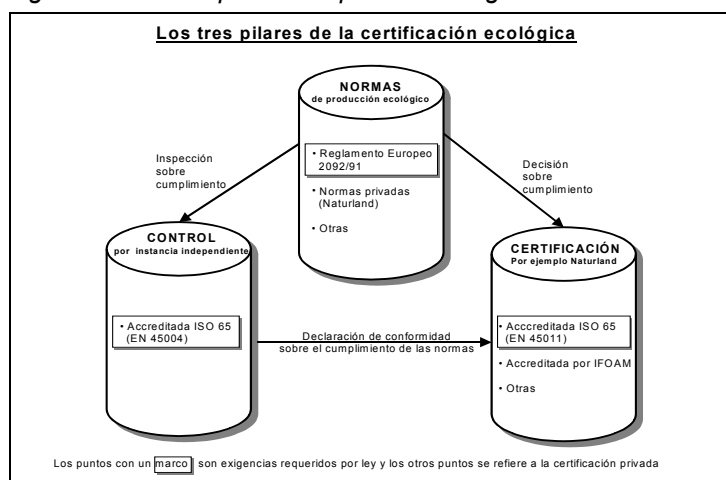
Los tres pilares de la certificación ecológica

NORMAS
de producción ecológico

• Reglamento Europeo 2092/91

• Normas privadas (Naturland)

• Otras

Inspección sobre cumplimiento

Decisión sobre cumplimiento

CONTROL
por instancia independiente

• Accreditada ISO 65 (EN 45004)

Declaración de conformidad sobre el cumplimiento de las normas

CERTIFICACIÓN
Por ejemplo Naturland

• Acccreditada ISO 65 (EN 45011)

• Accreditada por IFOAM

• Otras

Los puntos con un marco son exigencias requeridos por ley y los otros puntos se refiere a la certificación privada